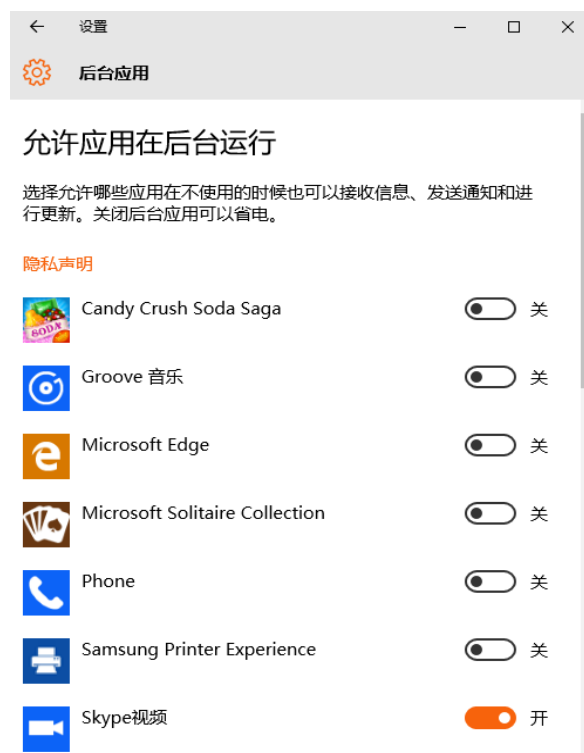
← 设置

后台应用

允许应用在后台运行

选择允许哪些应用在不使用的时候也可以接收信息、发送通知和进行更新。关闭后台应用可以省电。

隐私声明

Candy Crush Soda Saga 关

Groove 音乐 关

Microsoft Edge 关

Microsoft Solitaire Collection 关

Phone 关

Samsung Printer Experience 关

Skype视频 开